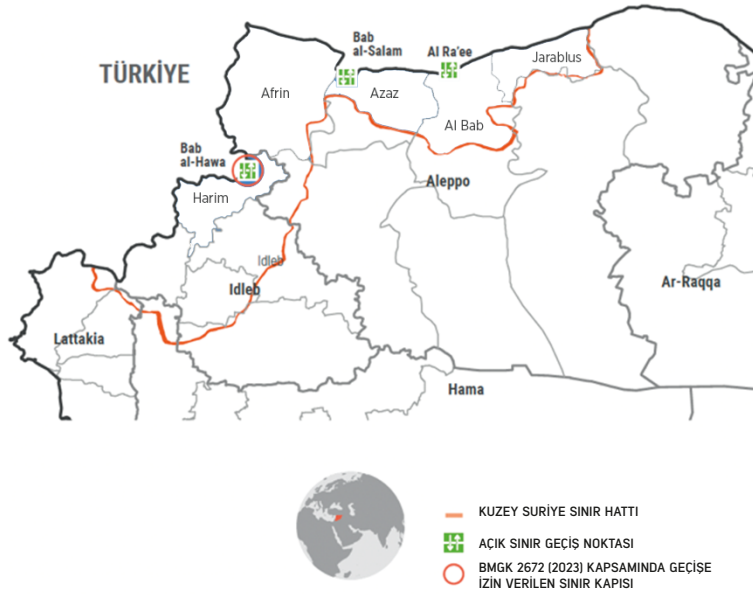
TÜRKİYE

Bab al-Salam

Al Ra'ee

Jarablus

Afrin

Azaz

Al Bab

Bab al-Hawa

Harim

Aleppo

Idleb

Idleb

Ar-Raqqa

Lattakia

Hama

KUZEY SURİYE SINIR HATTI

AÇIK SINIR GEÇİŞ NOKTASI

BMGK 2672 (2023) KAPSAMINDA GEÇİŞE İZİN VERİLEN SINIR KAPISI